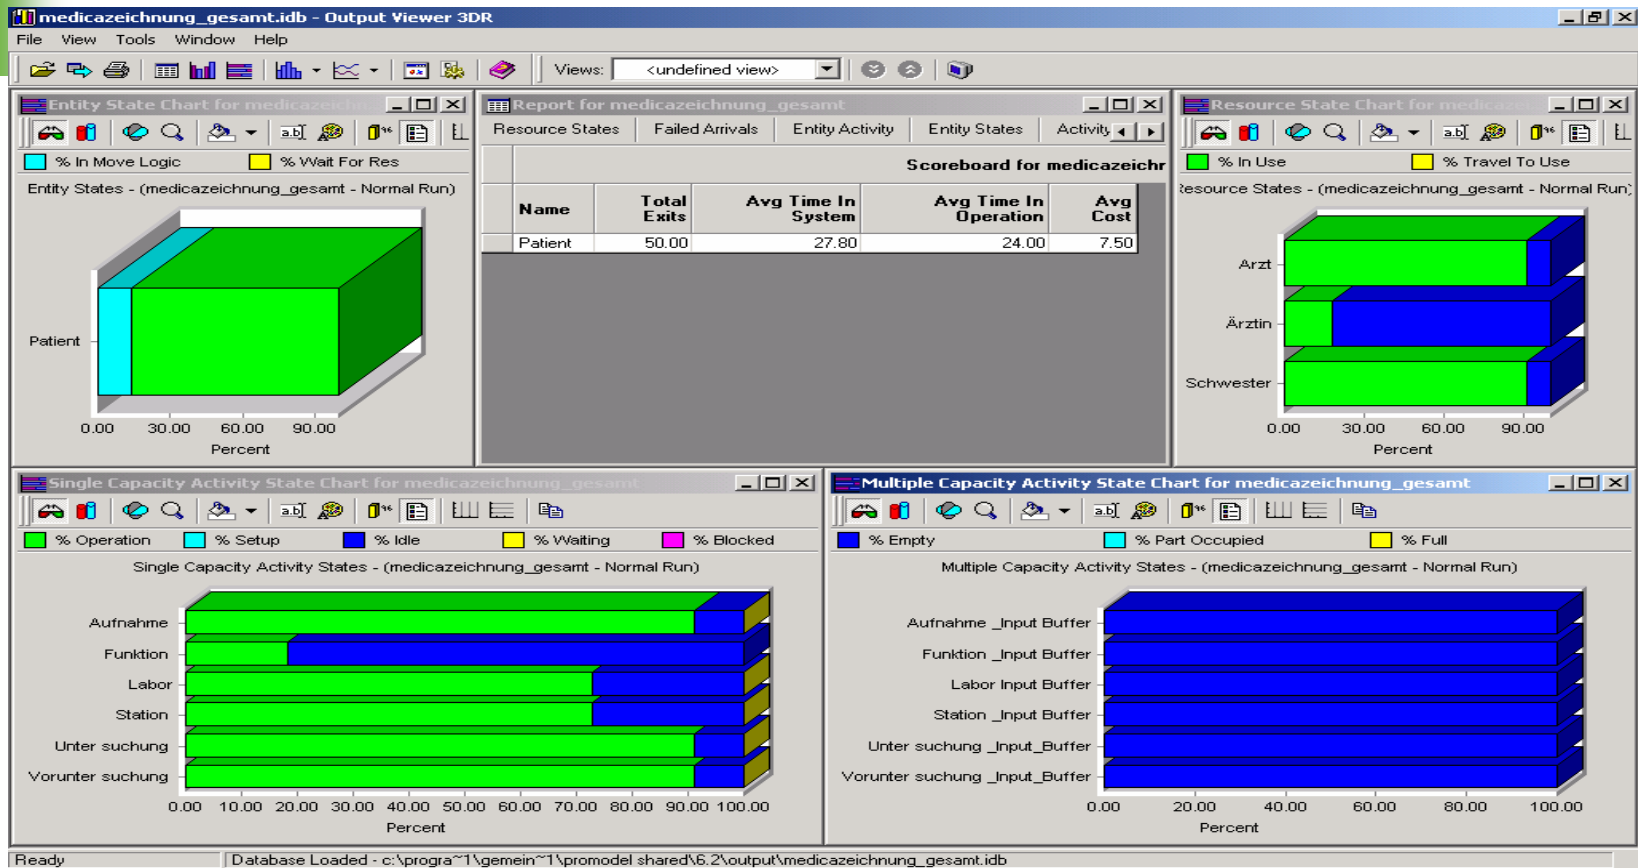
medicazeichnung_gesamt.idb - Output Viewer 3DR

File View Tools Window Help

Views: <undefined view>

Entity State Chart for medicazeichn

% In Move Logic % Wait For Res

Entity States - (medicazeichnung_gesamt - Normal Run)

Patient

0.00 30.00 60.00 90.00

Percent

Report for medicazeichnung_gesamt

Resource States | Failed Arrivals | Entity Activity | Entity States | Activity

Scoreboard for medicazeichr

| Name | Total Exits | Avg Time In System | Avg Time In Operation | Avg Cost |
|---|---|---|---|---|
| Patient | 50.00 | 27.80 | 24.00 | 7.50 |

Resource State Chart for medicaze

% In Use % Travel To Use

Resource States - (medicazeichnung_gesamt - Normal Run)

Arzt

Ärztin

Schwester

0.00 30.00 60.00 90.00

Percent

Single Capacity Activity State Chart for medicazeichnung_gesamt

% Operation % Setup % Idle % Waiting % Blocked

Single Capacity Activity States - (medicazeichnung_gesamt - Normal Run)

Aufnahme

Funktion

Labor

Station

Unter suchung

Vorunter suchung

0.00 10.00 20.00 30.00 40.00 50.00 60.00 70.00 80.00 90.00 100.00

Percent

Multiple Capacity Activity State Chart for medicazeichnung_gesamt

% Empty % Part Occupied % Full

Multiple Capacity Activity States - (medicazeichnung_gesamt - Normal Run)

Aufnahme _Input Buffer

Funktion _Input Buffer

Labor Input Buffer

Station _Input Buffer

Unter suchung _Input_Buffer

Vorunter suchung _Input_Buffer

0.00 20.00 40.00 60.00 80.00 100.00

Percent

Ready | Database Loaded - c:\progra~1\gemein~1\promodel shared\6.2\output\medicazeichnung_gesamt.idb